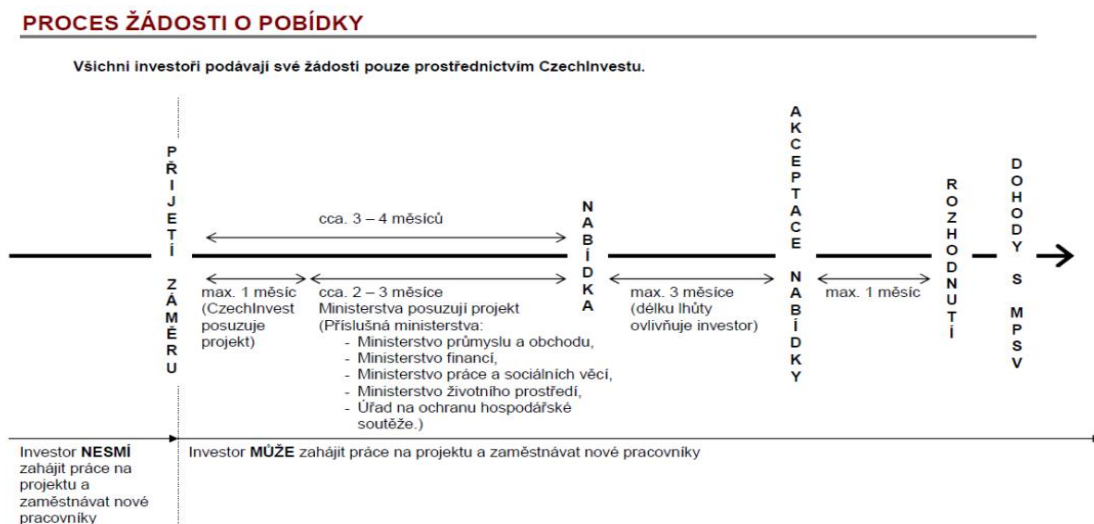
PROCES ŽÁDOSTI O POBÍDKY

Všichni investoři podávají své žádosti pouze prostřednictvím CzechInvestu.

PŘIJETÍ ZÁMĚRU

cca. 3 – 4 měsíců

max. 1 měsíc (CzechInvest posuzuje projekt)

cca. 2 – 3 měsíce Ministerstva posuzují projekt (Příslušná ministerstva:
- Ministerstvo průmyslu a obchodu,
- Ministerstvo financí,
- Ministerstvo práce a sociálních věcí,
- Ministerstvo životního prostředí,
- Úřad na ochranu hospodářské soutěže.)

NABÍDKA

max. 3 měsíce (délku lhůty ovlivňuje investor)

AKCEPTACE NABÍDKY

max. 1 měsíc

ROZHODNUTÍ

DOHODY S MPSV

Investor NESMÍ zahájit práce na projektu a zaměstnávat nové pracovníky

Investor MŮŽE zahájit práce na projektu a zaměstnávat nové pracovníky